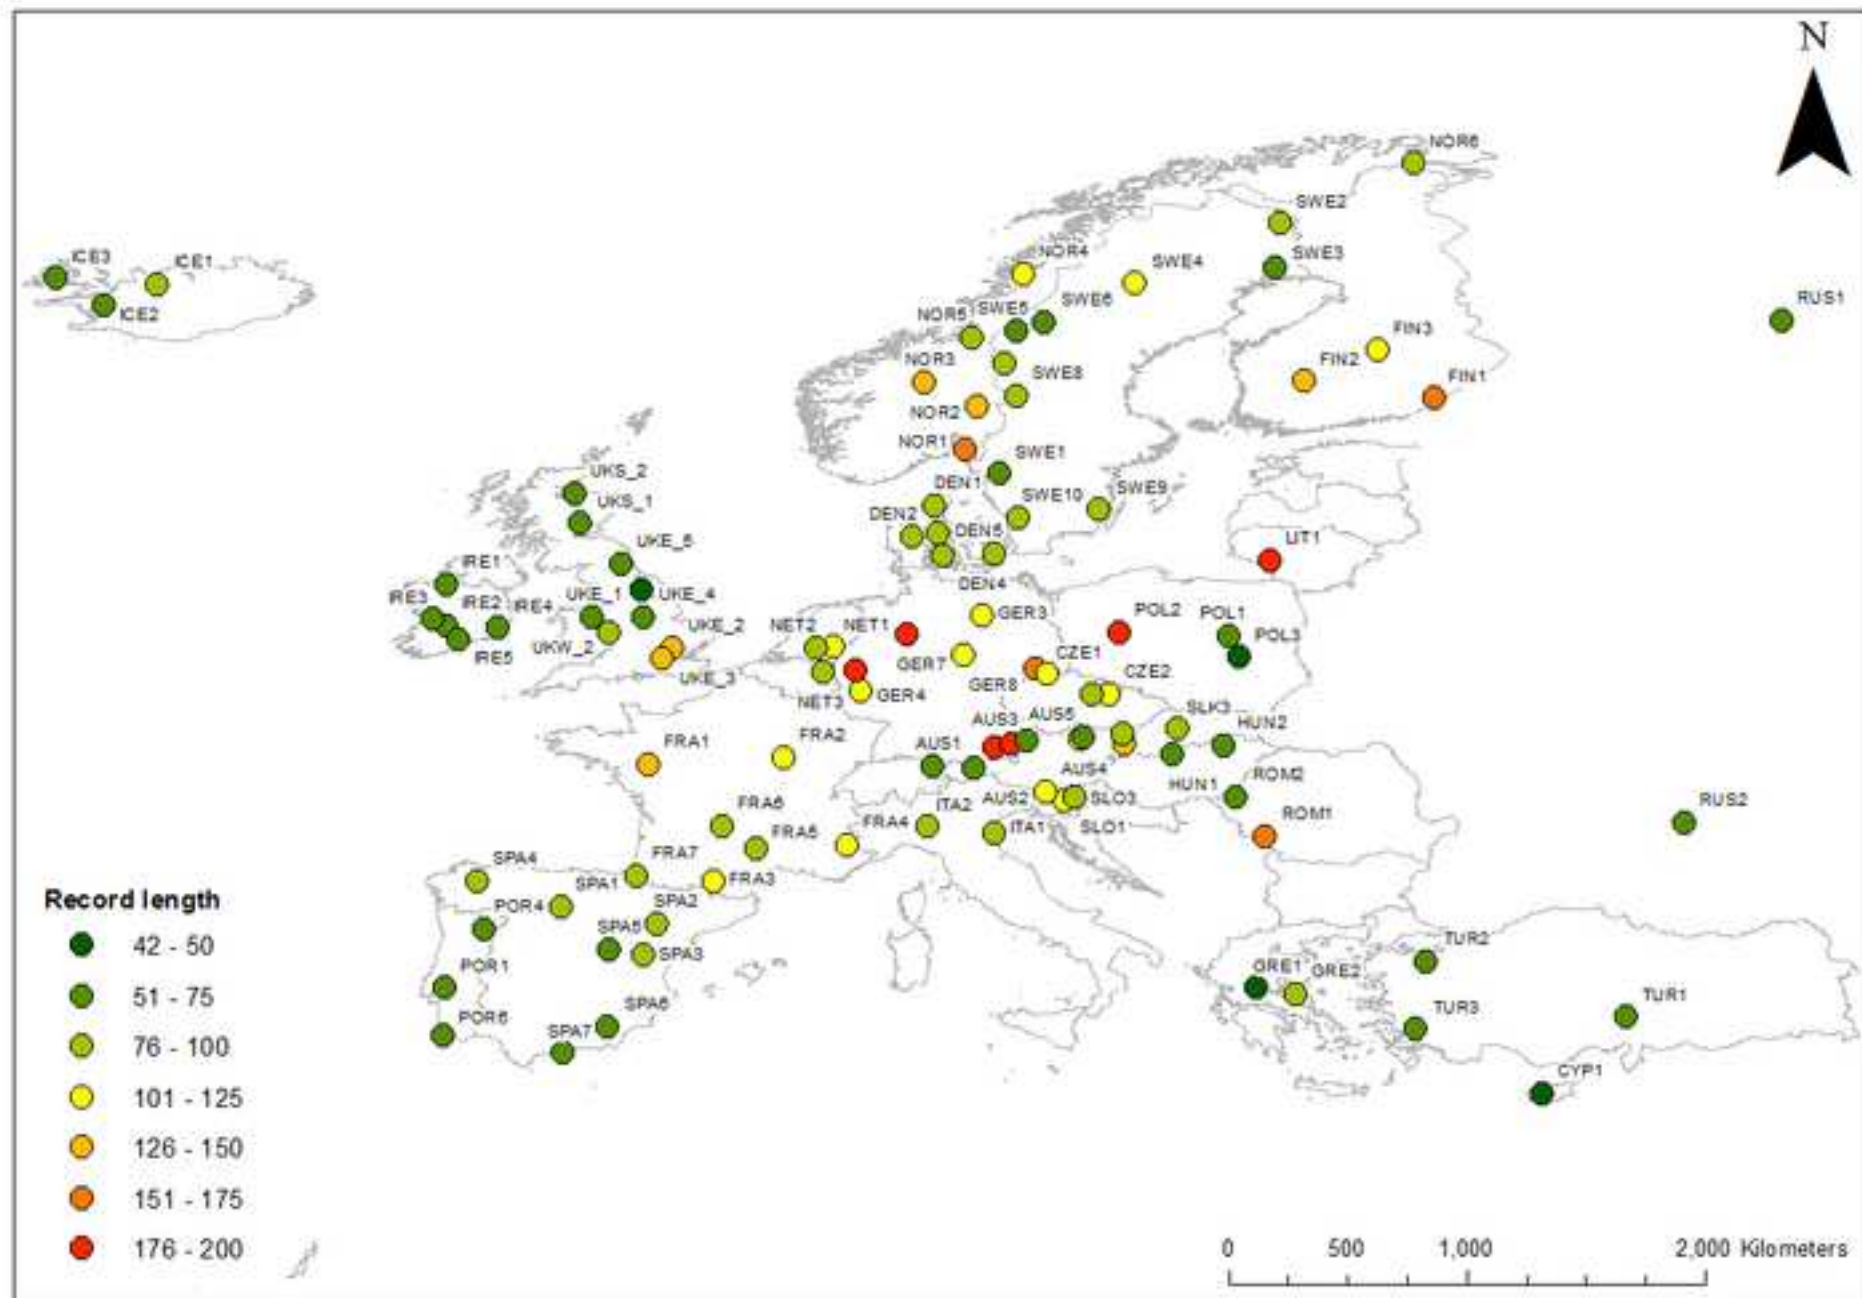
N

ICE3 ICE1 ICE2

NOR6 SWE2 SWE3 NOR4 SWE4 SWE5 SWE6 NOR5 RUS1 FIN3 FIN2 FIN1 NOR3 SWE8 NOR2 NOR1 SWE1 DEN1 SWE10 SWE9 DEN2 DEN5 DEN4 LIT1

UKS_2 UKS_1 UKE_5 IRE1 UKE_4 IRE3 IRE2 IRE4 UKE_1 UKE_2 UKW_2 IRE5 UKE_3

NET2 NET1 GER3 POL2 POL1 POL3 GER7 CZE1 NET3 GER4 GER8 CZE2 SLK3 AUS3 AUS5 HUN2 FRA1 FRA2 AUS1 AUS4 HUN1 ROM2 AUS2 SLO3 ITA2 ITA1 SLO1 ROM1 RUS2 FRA6 FRA5 FRA4 FRA7 FRA3 SPA4 SPA1 SPA2 POR4 SPA5 SPA3 POR1 SPA6 POR6 SPA7

TUR2 GRE1 GRE2 TUR1 TUR3 CYP1

Record length
42 - 50
51 - 75
76 - 100
101 - 125
126 - 150
151 - 175
176 - 200

0 500 1,000 2,000 Kilometers